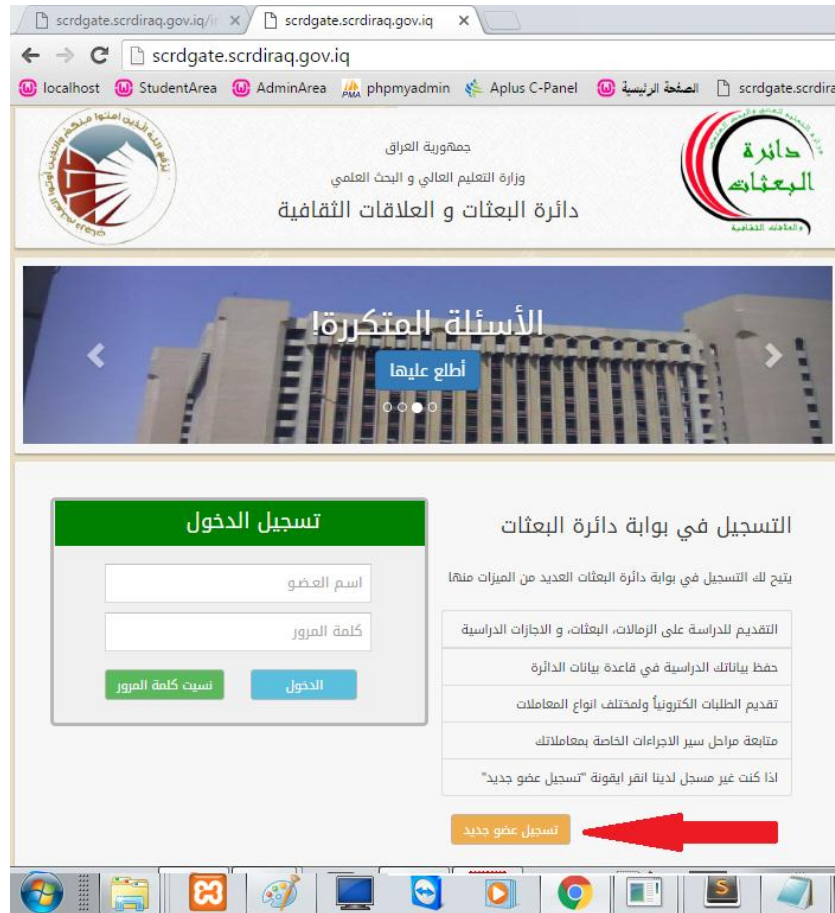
scrdgate.scrdiraq.gov.iq/i ×
scrdgate.scrdiraq.gov.iq ×

scrdgate.scrdiraq.gov.iq

localhost StudentArea AdminArea phpmyadmin Aplus C-Panel الصفحة الرئيسية scrdgate.scrdira

جمهورية العراق
وزارة التعليم العالي و البحث العلمي
دائرة البعثات و العلاقات الثقافية

دائرة البعثات
والعلاقات الثقافية

الأسئلة المتكررة!
أطلع عليها

تسجيل الدخول
اسم العضو
كلمة المرور
الدخول
نسيت كلمة المرور

التسجيل في بوابة دائرة البعثات
يتيح لك التسجيل في بوابة دائرة البعثات العديد من الميزات منها
التقديم للدراسة على الزمالات، البعثات، و الاجازات الدراسية
حفظ بياناتك الدراسية في قاعدة بيانات الدائرة
تقديم الطلبات الكترونياً ولمختلف انواع المعاملات
متابعة مراحل سير الاجراءات الخاصة بمعاملاتك
اذا كنت غير مسجل لدينا انقر ايقونة "تسجيل عضو جديد"
تسجيل عضو جديد